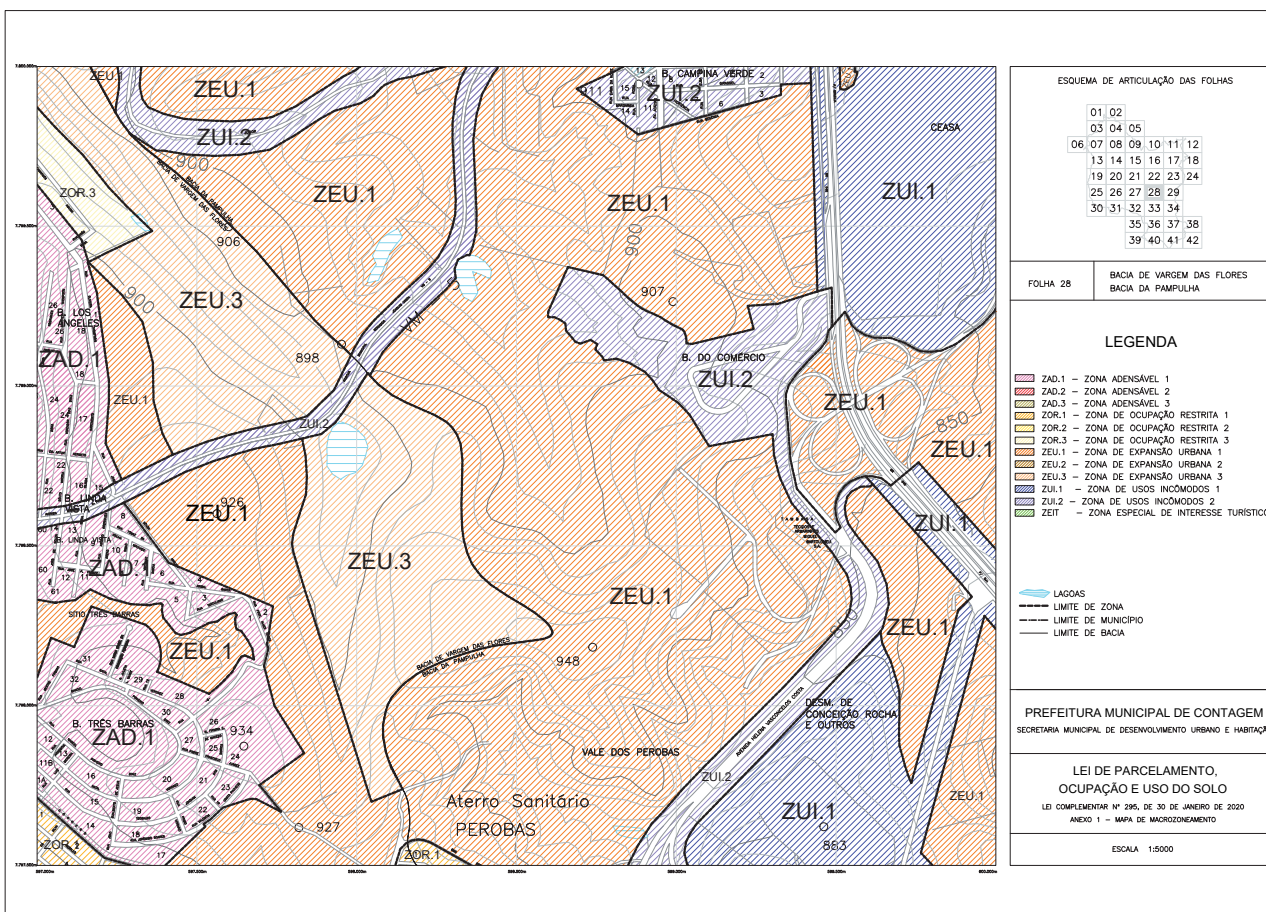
ESQUEMA DE ARTICULAÇÃO DAS FOLHAS

|  |  |  |  |  |  |  |
|---|---|---|---|---|---|---|
|  | 01 | 02 |  |  |  |  |
|  | 03 | 04 | 05 |  |  |  |
| 06 | 07 | 08 | 09 | 10 | 11 | 12 |
|  | 13 | 14 | 15 | 16 | 17 | 18 |
|  | 19 | 20 | 21 | 22 | 23 | 24 |
|  | 25 | 26 | 27 | 28 | 29 |  |
|  | 30 | 31 | 32 | 33 | 34 |  |
|  |  |  | 35 | 36 | 37 | 38 |
|  |  |  | 39 | 40 | 41 | 42 |

FOLHA 28

BACIA DE VARGEM DAS FLORES
BACIA DA PAMPULHA

LEGENDA

ZAD.1 – ZONA ADENSÁVEL 1
ZAD.2 – ZONA ADENSÁVEL 2
ZAD.3 – ZONA ADENSÁVEL 3
ZOR.1 – ZONA DE OCUPAÇÃO RESTRITA 1
ZOR.2 – ZONA DE OCUPAÇÃO RESTRITA 2
ZOR.3 – ZONA DE OCUPAÇÃO RESTRITA 3
ZEU.1 – ZONA DE EXPANSÃO URBANA 1
ZEU.2 – ZONA DE EXPANSÃO URBANA 2
ZEU.3 – ZONA DE EXPANSÃO URBANA 3
ZUI.1 – ZONA DE USOS INCÔMODOS 1
ZUI.2 – ZONA DE USOS INCÔMODOS 2
ZEIT – ZONA ESPECIAL DE INTERESSE TURÍSTICO

LAGOAS
LIMITE DE ZONA
LIMITE DE MUNICÍPIO
LIMITE DE BACIA

PREFEITURA MUNICIPAL DE CONTAGEM
SECRETARIA MUNICIPAL DE DESENVOLVIMENTO URBANO E HABITAÇÃ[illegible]

LEI DE PARCELAMENTO, OCUPAÇÃO E USO DO SOLO
LEI COMPLEMENTAR Nº 295, DE 30 DE JANEIRO DE 2020
ANEXO 1 – MAPA DE MACROZONEAMENTO

ESCALA 1:5000

ZEU.1
ZEU.1
ZUI.2
ZUI.2
B. CAMPINA VERDE
CEASA
ZUI.1
ZOR.3
900
BACIA DE VARGEM DAS FLORES
BACIA DA PAMPULHA
ZEU.1
ZEU.1
906
900
907
ZEU.3
B. LOS ANGELES
ZAD.1
898
B. DO COMÉRCIO
ZUI.2
ZEU.1
ZEU.1
850
ZEU.1
ZUI.2
B. LINDA VISTA
ZEU.1
926
ZUI.1
B. LINDA VISTA
ZAD.1
ZEU.3
ZEU.1
SITIO TRÊS BARRAS
ZEU.1
ZEU.1
BACIA DE VARGEM DAS FLORES
BACIA DA PAMPULHA
948
B. TRÊS BARRAS
ZAD.1
934
DESM. DE CONCEIÇÃO ROCHA E OUTROS
AVENIDA HELENA VASCONCELOS COSTA
VALE DOS PEROBAS
ZUI.2
Aterro Sanitário
PEROBAS
ZUI.1
ZEU.1
927
863
ZOR.1
ZOR.1